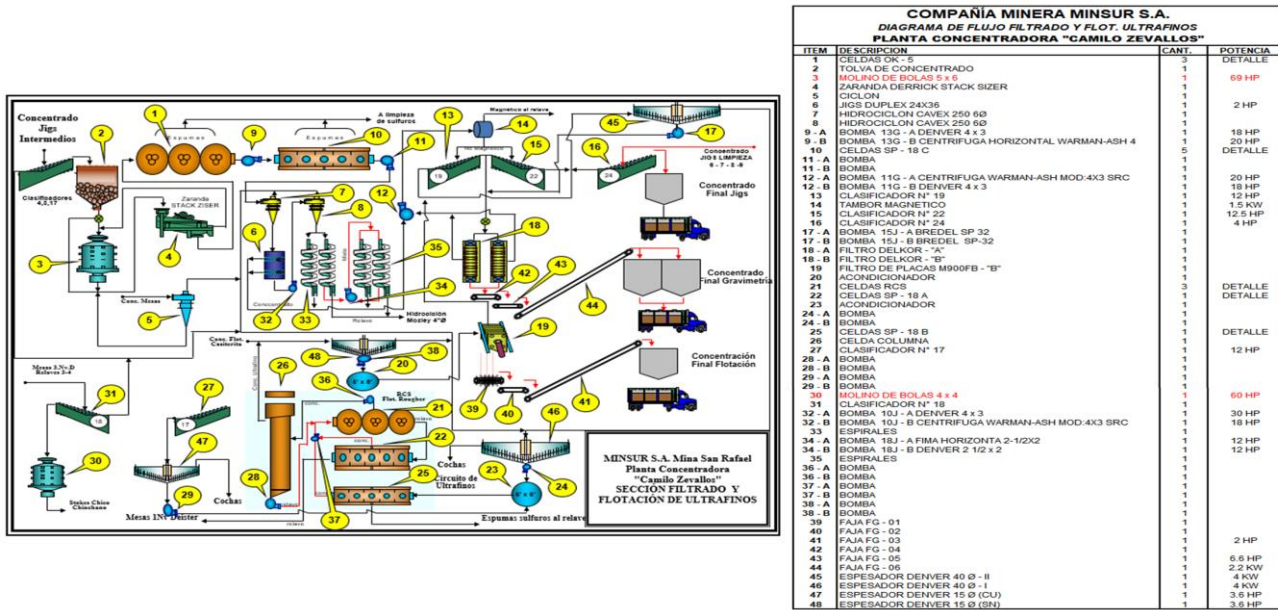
Concentrado Jigs Intermedios

Clasificadores 4,2,17

Zaranda STACK ZISER

Espumas

Espumas

A limpieza de sulfuros

Magnetico al relave

Concentrado JIG 8 LIMPIEZA 6 - 7 - 8 - 9

Concentrado Final Jigs

Concentrado Final Gravimetria

Concentración Final Flotación

Conc. Mesas

Conc. Flot. Cassiterita

Hidrociclón Mozley 4"Ø

Mesas 3 N-D Relaves 3-4

Stokes Chico Chinchano

Mesas 1N-Deister

Cochas

Cochas

RCS Flot. Rougher

Circuito de Ultrafinos

Espumas sulfuros al relave

MINSUR S.A. Mina San Rafael
Planta Concentradora
"Camilo Zevallos"
SECCIÓN FILTRADO Y FLOTACIÓN DE ULTRAFINOS

COMPAÑÍA MINERA MINSUR S.A.
DIAGRAMA DE FLUJO FILTRADO Y FLOT. ULTRAFINOS
PLANTA CONCENTRADORA "CAMILO ZEVALLOS"

| ITEM | DESCRIPCION | CANT. | POTENCIA |
|---|---|---|---|
| 1 | CELDAS OK - 5 | 3 | DETALLE |
| 2 | TOLVA DE CONCENTRADO | 1 | |
| 3 | MOLINO DE BOLAS 5 x 6 | 1 | 69 HP |
| 4 | ZARANDA DERRICK STACK SIZER | 1 | |
| 5 | CICLON | 1 | |
| 6 | JIGS DUPLEX 24X36 | 1 | 2 HP |
| 7 | HIDROCICLON CAVEX 250 6Ø | 1 | |
| 8 | HIDROCICLON CAVEX 250 6Ø | 1 | |
| 9 - A | BOMBA 13G - A DENVER 4 x 3 | 1 | 18 HP |
| 9 - B | BOMBA 13G - B CENTRIFUGA HORIZONTAL WARMAN-ASH 4 | 1 | 20 HP |
| 10 | CELDAS SP - 18 C | 5 | DETALLE |
| 11 - A | BOMBA | 1 | |
| 11 - B | BOMBA | 1 | |
| 12 - A | BOMBA 11G - A CENTRIFUGA WARMAN-ASH MOD:4X3 SRC | 1 | 20 HP |
| 12 - B | BOMBA 11G - B DENVER 4 x 3 | 1 | 18 HP |
| 13 | CLASIFICADOR N° 19 | 1 | 12 HP |
| 14 | TAMBOR MAGNETICO | 1 | 1.5 KW |
| 15 | CLASIFICADOR N° 22 | 1 | 12.5 HP |
| 16 | CLASIFICADOR N° 24 | 1 | 4 HP |
| 17 - A | BOMBA 15J - A BREDEL SP 32 | 1 | |
| 17 - B | BOMBA 15J - B BREDEL SP-32 | 1 | |
| 18 - A | FILTRO DELKOR - "A" | 1 | |
| 18 - B | FILTRO DELKOR - "B" | 1 | |
| 19 | FILTRO DE PLACAS M900FB - "B" | 1 | |
| 20 | ACONDICIONADOR | 1 | |
| 21 | CELDAS RCS | 3 | DETALLE |
| 22 | CELDAS SP - 18 A | 1 | DETALLE |
| 23 | ACONDICIONADOR | 1 | |
| 24 - A | BOMBA | 1 | |
| 24 - B | BOMBA | 1 | |
| 25 | CELDAS SP - 18 B | 1 | DETALLE |
| 26 | CELDA COLUMNA | 1 | |
| 27 | CLASIFICADOR N° 17 | 1 | 12 HP |
| 28 - A | BOMBA | 1 | |
| 28 - B | BOMBA | 1 | |
| 29 - A | BOMBA | 1 | |
| 29 - B | BOMBA | 1 | |
| 30 | MOLINO DE BOLAS 4 x 4 | 1 | 60 HP |
| 31 | CLASIFICADOR N° 18 | 1 | |
| 32 - A | BOMBA 10J - A DENVER 4 x 3 | 1 | 30 HP |
| 32 - B | BOMBA 10J - B CENTRIFUGA WARMAN-ASH MOD:4X3 SRC | 1 | 18 HP |
| 33 | ESPIRALES | 1 | |
| 34 - A | BOMBA 18J - A FIMA HORIZONTA 2-1/2X2 | 1 | 12 HP |
| 34 - B | BOMBA 18J - B DENVER 2 1/2 x 2 | 1 | 12 HP |
| 35 | ESPIRALES | 1 | |
| 36 - A | BOMBA | 1 | |
| 36 - B | BOMBA | 1 | |
| 37 - A | BOMBA | 1 | |
| 37 - B | BOMBA | 1 | |
| 38 - A | BOMBA | 1 | |
| 38 - B | BOMBA | 1 | |
| 39 | FAJA FG - 01 | 1 | |
| 40 | FAJA FG - 02 | 1 | |
| 41 | FAJA FG - 03 | 1 | 2 HP |
| 42 | FAJA FG - 04 | 1 | |
| 43 | FAJA FG - 05 | 1 | 6.6 HP |
| 44 | FAJA FG - 06 | 1 | 2.2 KW |
| 45 | ESPESADOR DENVER 40 Ø - II | 1 | 4 KW |
| 46 | ESPESADOR DENVER 40 Ø - I | 1 | 4 KW |
| 47 | ESPESADOR DENVER 15 Ø (CU) | 1 | 3.6 HP |
| 48 | ESPESADOR DENVER 15 Ø (SN) | 1 | 3.6 HP |